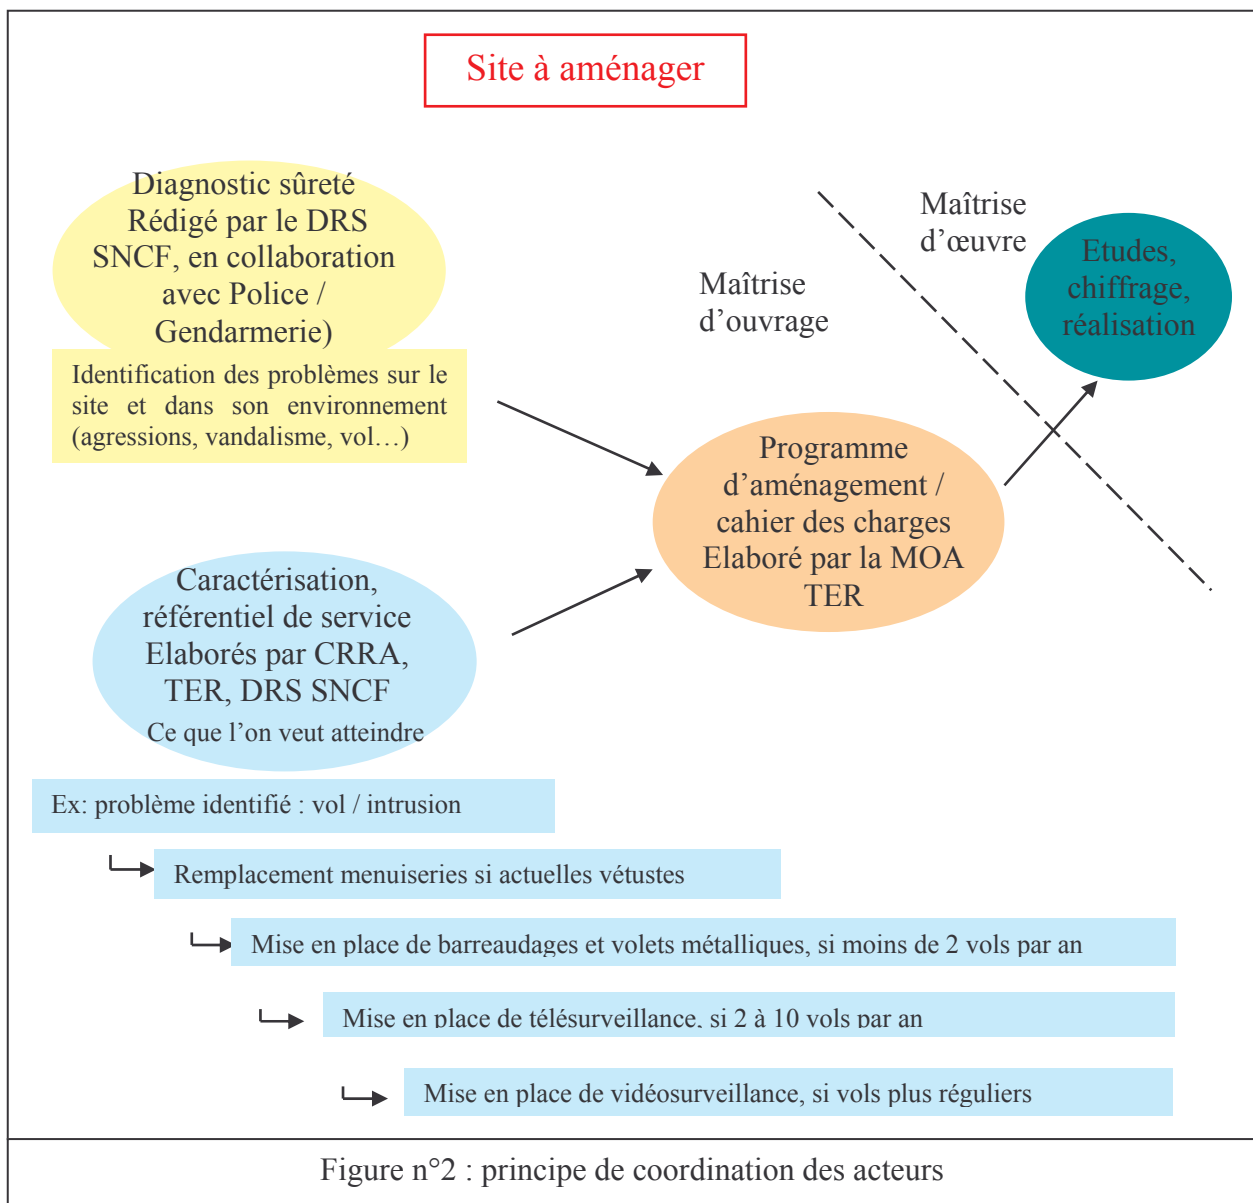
Site à aménager

Diagnostic sûreté Rédigé par le DRS SNCF, en collaboration avec Police / Gendarmerie)

Identification des problèmes sur le site et dans son environnement (agressions, vandalisme, vol…)

Maîtrise d'œuvre

Etudes, chiffrage, réalisation

Maîtrise d'ouvrage

Programme d'aménagement / cahier des charges Elaboré par la MOA TER

Caractérisation, référentiel de service Elaborés par CRRA, TER, DRS SNCF
Ce que l'on veut atteindre

Ex: problème identifié : vol / intrusion

Remplacement menuiseries si actuelles vétustes

Mise en place de barreaudages et volets métalliques, si moins de 2 vols par an

Mise en place de télésurveillance, si 2 à 10 vols par an

Mise en place de vidéosurveillance, si vols plus réguliers

Figure n°2 : principe de coordination des acteurs